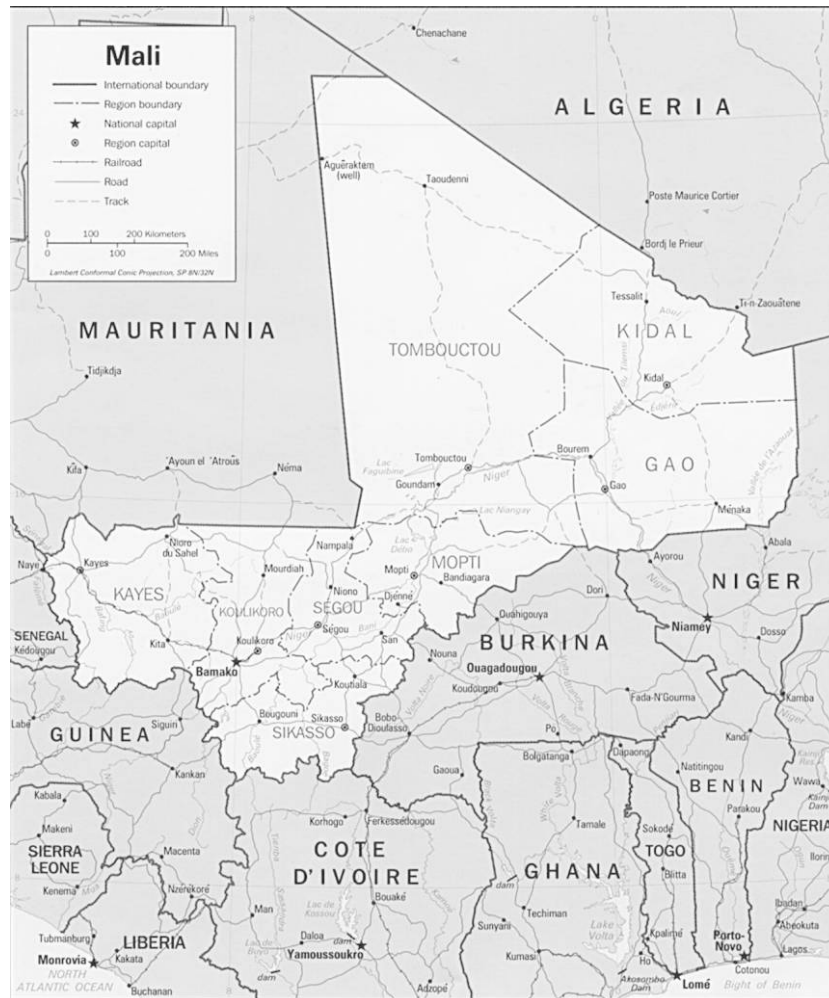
Mali

International boundary
Region boundary
National capital
Region capital
Railroad
Road
Track

0 100 200 Kilometers
0 100 200 Miles

Lambert Conformal Conic Projection, SP 8N/32N

Chenachane

ALGERIA

Aguéraktem (well)

Taoudenni

Poste Maurice Cortier

Bordj le Prieur

Tessalit

Tin-Zaouâtene

KIDAL

MAURITANIA

Tidjikdja

TOMBOUCTOU

Kidal

Bourem

GAO

Tombouctou

Kiffa

'Ayoun el 'Atroûs

Néma

Lac Faguibine

Goundam

Niger

Gao

Lac Niangay

Ménaka

Abala

Nioro du Sahel

Nampala

Lac Débo

MOPTI

Ayorou

Naye

Kayes

Mourdiah

Niono

Mopti

Bandiagara

Dori

NIGER

KAYES

KOULIKORO

SEGOU

Djenné

Ouahigouya

Niamey

Dosso

SENEGAL

Kédougou

Ségou

San

BURKINA

Kita

Koulikoro

Nouna

Ouagadougou

Bamako

Koutiala

Koudougou

Fada-N'Gourma

Kamba

Labé

Siguiri

Bougouni

Sikasso

Bobo-Dioulasso

Po

GUINEA

SIKASSO

Bolgatanga

Dapaong

Kandi

Kankan

Gaoua

Natitingou

Kabala

BENIN

Wawa

Makeni

Korhogo

Ferkessédougou

Tamale

Sokodé

Parakou

NIGERIA

SIERRA LEONE

Macenta

COTE D'IVOIRE

TOGO

Kenema

Nzérékoré

GHANA

Bitta

Man

Lac de Kossou

Bouaké

Techiman

Lake Volta

Ibadan

Tubmanburg

LIBERIA

Daloa

Sunyani

Kpalimé

Porto-Novo

Abeokuta

Monrovia

Kakata

Yamoussoukro

Kumasi

Ho

Lagos

NORTH ATLANTIC OCEAN

Buchanan

Adzopé

Akosombo Dam

Lomé

Cotonou

Bight of Benin